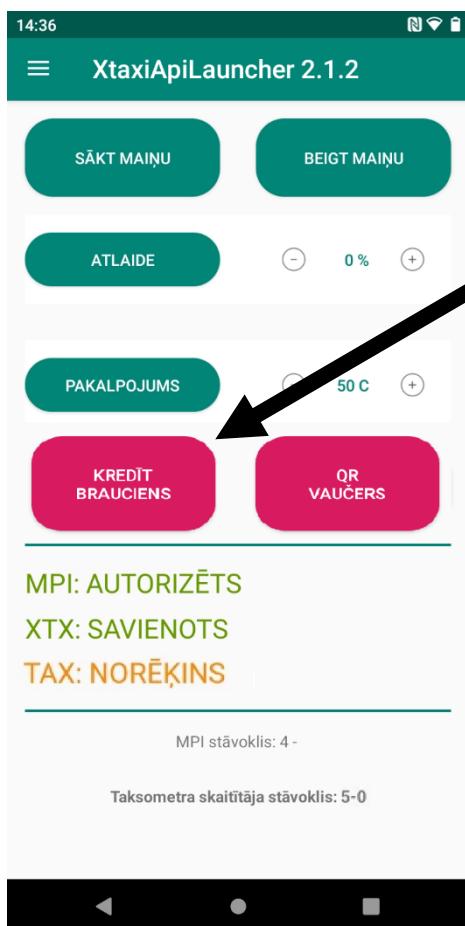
14:36

XtaxiApiLauncher 2.1.2

SĀKT MAIŅU

BEIGT MAIŅU

ATLAIDE

−

0 %

+

PAKALPOJUMS

−

50 C

+

KREDĪT BRAUCIENS

QR VAUČERS

MPI: AUTORIZĒTS

XTX: SAVIENOTS

TAX: NORĒĶINS

MPI stāvoklis: 4 -

Taksometra skaitītāja stāvoklis: 5-0